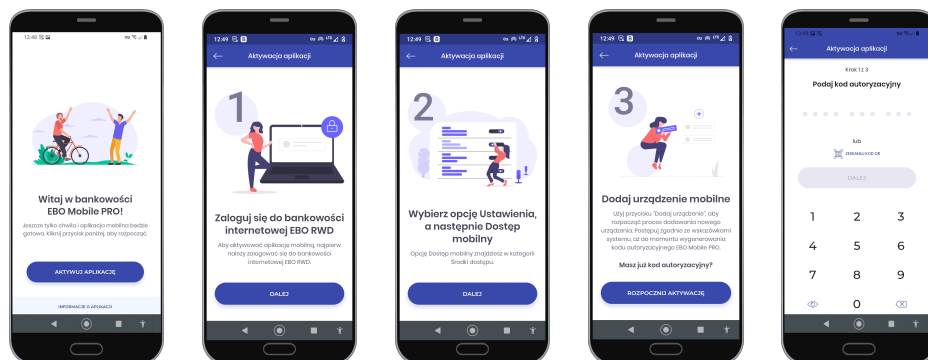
12:48

Witaj w bankowości EBO Mobile PRO!

Jeszcze tylko chwila i aplikacja mobilna będzie gotowa. Kliknij przycisk poniżej, aby rozpocząć.

AKTYWUJ APLIKACJĘ

INFORMACJE O APLIKACJI

12:49

Aktywacja aplikacji

1

Zaloguj się do bankowości internetowej EBO RWD

Aby aktywować aplikację mobilną, najpierw należy zalogować się do bankowości internetowej EBO RWD.

DALEJ

12:49

Aktywacja aplikacji

2

Wybierz opcję Ustawienia, a następnie Dostęp mobilny

Opcje Dostęp mobilny znajdziesz w kategorii Środki dostępu.

DALEJ

12:49

Aktywacja aplikacji

3

Dodaj urządzenie mobilne

Użyj przycisku "Dodaj urządzenie", aby rozpocząć proces dodawania nowego urządzenia. Postępuj zgodnie ze wskazówkami systemu, aż do momentu wygenerowania kodu autoryzacyjnego EBO Mobile PRO.

Masz już kod autoryzacyjny?

ROZPOCZNIJ AKTYWACJĘ

Aktywacja aplikacji

Krok 1 z 3

Podaj kod autoryzacyjny

lub

ZESKANUJ KOD QR

DALEJ

1 2 3
4 5 6
7 8 9
0